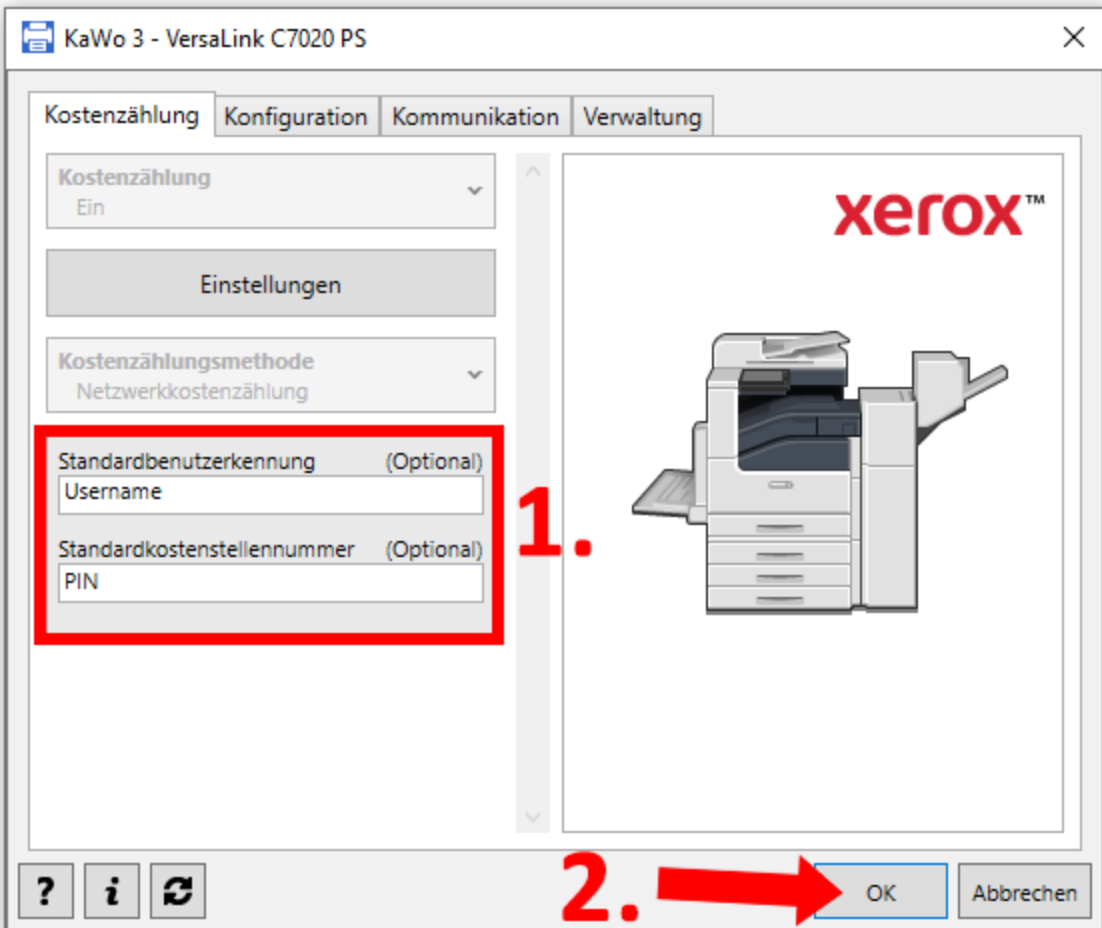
KaWo 3 - VersaLink C7020 PS

Kostenzählung | Konfiguration | Kommunikation | Verwaltung

Kostenzählung
Ein

Einstellungen

Kostenzählungsmethode
Netzwerkkostenzählung

Standardbenutzerkennung (Optional)
Username

Standardkostenstellennummer (Optional)
PIN

1.

xerox™

2.

? i

OK

Abbrechen